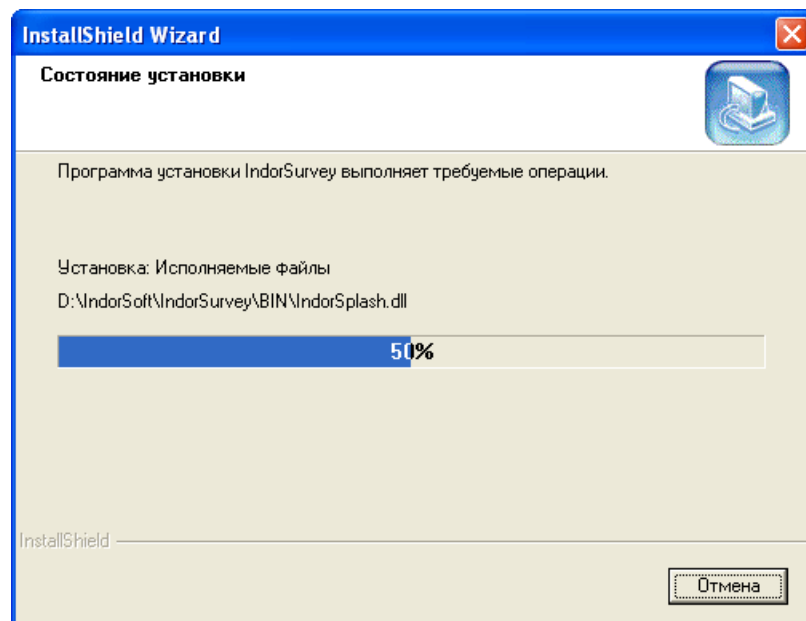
InstallShield Wizard

Состояние установки

Программа установки IndorSurvey выполняет требуемые операции.

Установка: Исполняемые файлы

D:\IndorSoft\IndorSurvey\BIN\IndorSplash.dll

50%

InstallShield

Отмена